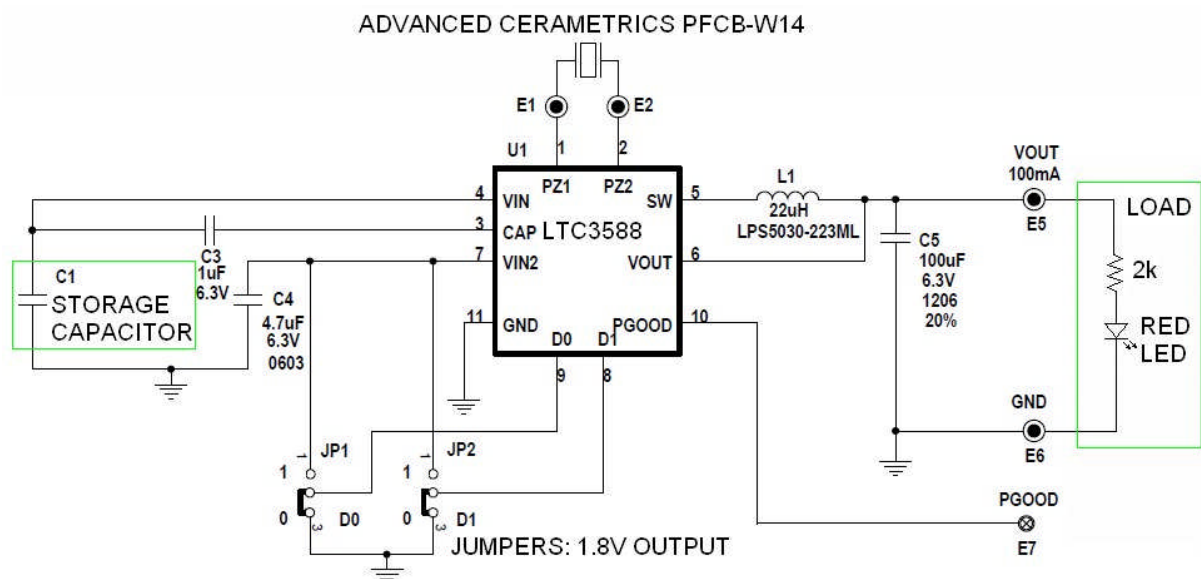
ADVANCED CERAMETRICS PFCB-W14

E1 E2

U1 1 2

PZ1 PZ2

4 VIN SW 5

3 CAP LTC3588

7 VIN2 VOUT 6

11 GND PGOOD 10

D0 D1

9 8

L1
22uH
LPS5030-223ML

VOUT
100mA

E5

LOAD

2k

RED
LED

C5
100uF
6.3V
1206
20%

GND

E6

C1
STORAGE
CAPACITOR

C3
1uF
6.3V

C4
4.7uF
6.3V
0603

JP1 JP2

1 1
0 0

D0 D1

1 3 1 3

PGOOD
E7

JUMPERS: 1.8V OUTPUT